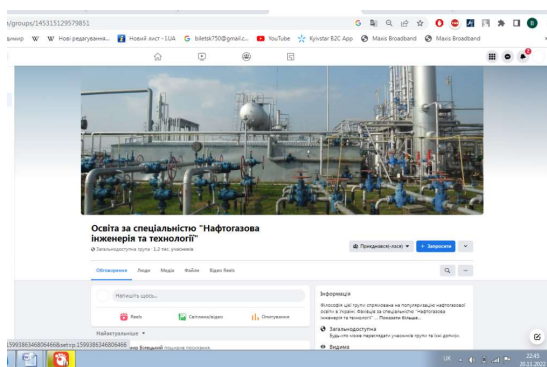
s/groups/145315129579851

ьмир W W Нові редагування... Новий лист - I.UA G biletsk750@gmail.c... YouTube Kyivstar B2C App Maxis Broadband Maxis Broadband

Освіта за спеціальністю "Нафтогазова інженерія та технології"

Загальнодоступна група · 1,2 тис. учасників

Приєднано(-ся) + Запросити

Обговорення Люди Медіа Файли Відео Reels

Напишіть щось...

Reels Світлина/відео Опитування

Найактуальніше

Інформація

Філософія цієї групи спрямована на популяризацію нафтогазової освіти в Україні. Фахівці за спеціальністю "Нафтогазова інженерія та технології" ... Показати більше

Загальнодоступна
Будь-хто може переглядати учасників групи та їхні дописи.

Видима

1599386346806466&set=p.1599386346806466

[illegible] Білецький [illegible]

UK 22:45 30.11.2022